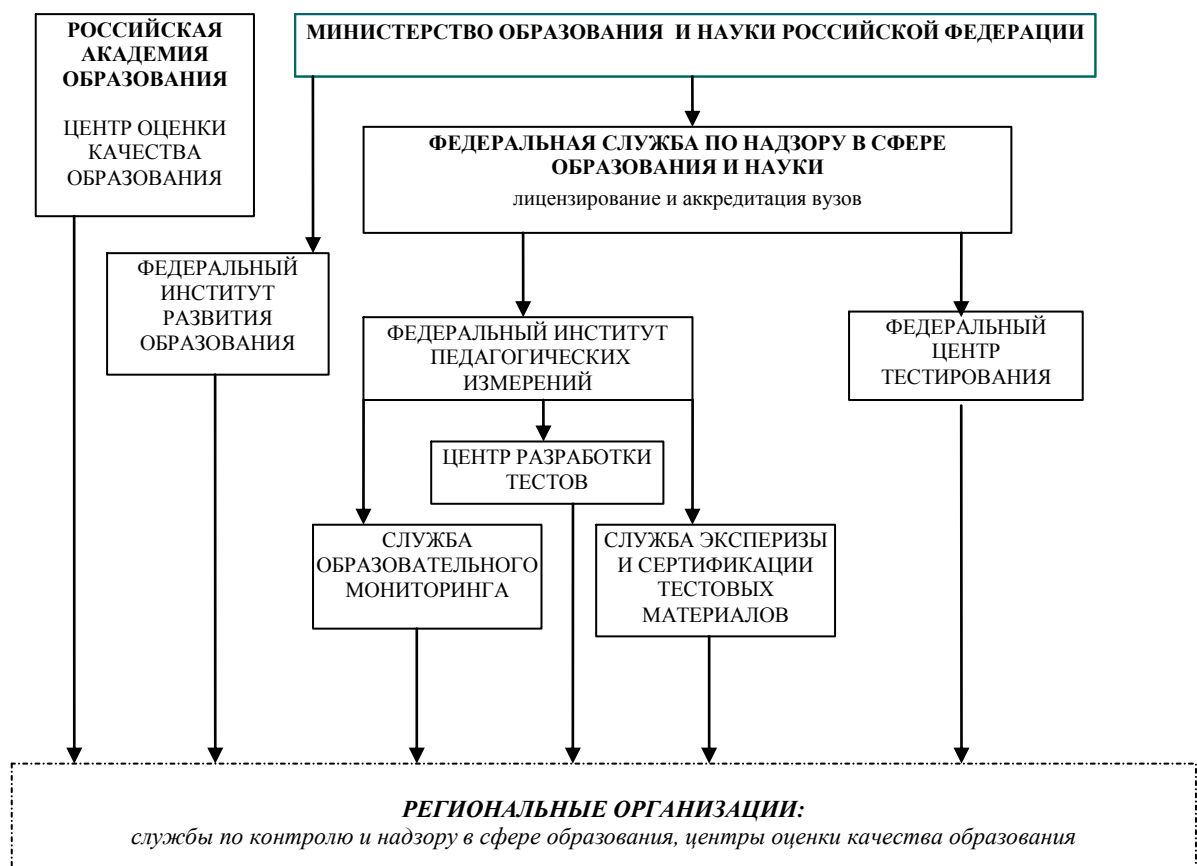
РОССИЙСКАЯ АКАДЕМИЯ ОБРАЗОВАНИЯ

ЦЕНТР ОЦЕНКИ КАЧЕСТВА ОБРАЗОВАНИЯ

МИНИСТЕРСТВО ОБРАЗОВАНИЯ И НАУКИ РОССИЙСКОЙ ФЕДЕРАЦИИ

ФЕДЕРАЛЬНАЯ СЛУЖБА ПО НАДЗОРУ В СФЕРЕ ОБРАЗОВАНИЯ И НАУКИ

лицензирование и аккредитация вузов

ФЕДЕРАЛЬНЫЙ ИНСТИТУТ РАЗВИТИЯ ОБРАЗОВАНИЯ

ФЕДЕРАЛЬНЫЙ ИНСТИТУТ ПЕДАГОГИЧЕСКИХ ИЗМЕРЕНИЙ

ФЕДЕРАЛЬНЫЙ ЦЕНТР ТЕСТИРОВАНИЯ

ЦЕНТР РАЗРАБОТКИ ТЕСТОВ

СЛУЖБА ОБРАЗОВАТЕЛЬНОГО МОНИТОРИНГА

СЛУЖБА ЭКСПЕРИЗЫ И СЕРТИФИКАЦИИ ТЕСТОВЫХ МАТЕРИАЛОВ

РЕГИОНАЛЬНЫЕ ОРГАНИЗАЦИИ:
службы по контролю и надзору в сфере образования, центры оценки качества образования